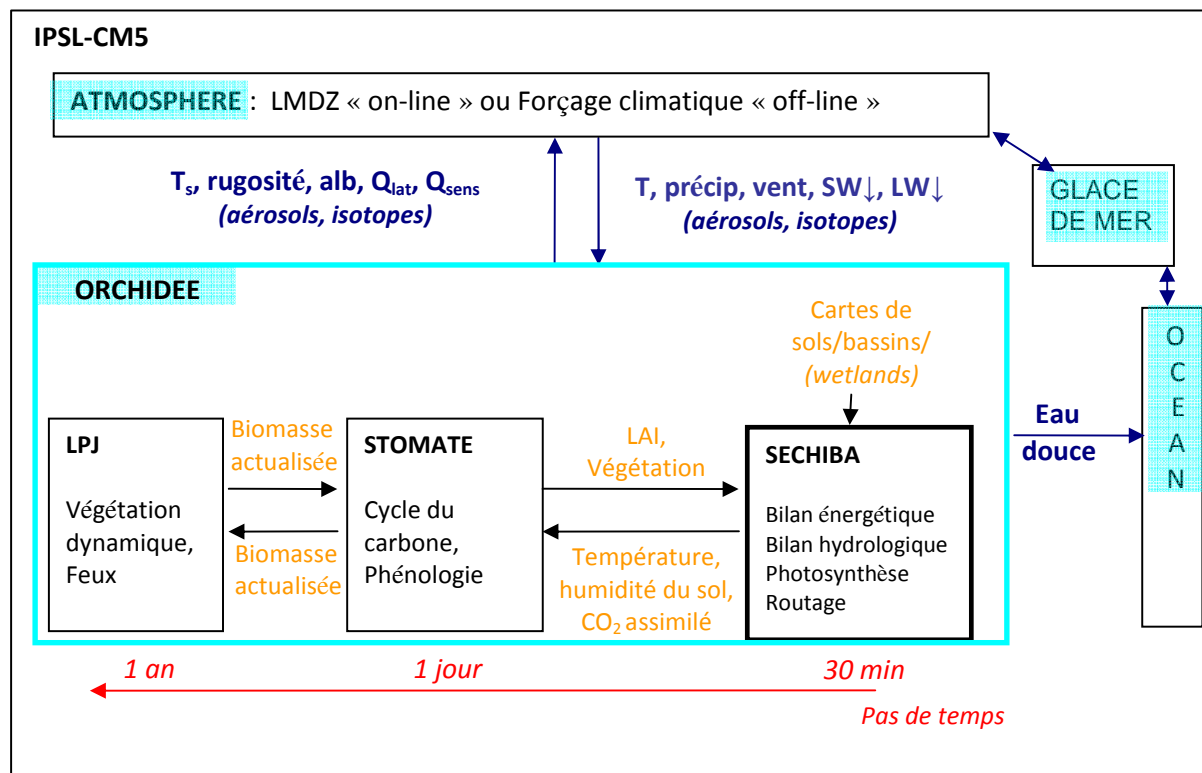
IPSL-CM5

ATMOSPHERE : LMDZ « on-line » ou Forçage climatique « off-line »

$T_s$, rugosité, alb, $Q_{lat}$, $Q_{sens}$
(aérosols, isotopes)

T, précip, vent, SW↓, LW↓
(aérosols, isotopes)

GLACE DE MER

ORCHIDEE

Cartes de sols/bassins/ (wetlands)

O C E A N

Eau douce

LPJ

Végétation dynamique, Feux

Biomasse actualisée

Biomasse actualisée

STOMATE

Cycle du carbone, Phénologie

LAI, Végétation

Température, humidité du sol, $CO_2$ assimilé

SECHIBA

Bilan énergétique
Bilan hydrologique
Photosynthèse
Routage

1 an

1 jour

30 min

Pas de temps